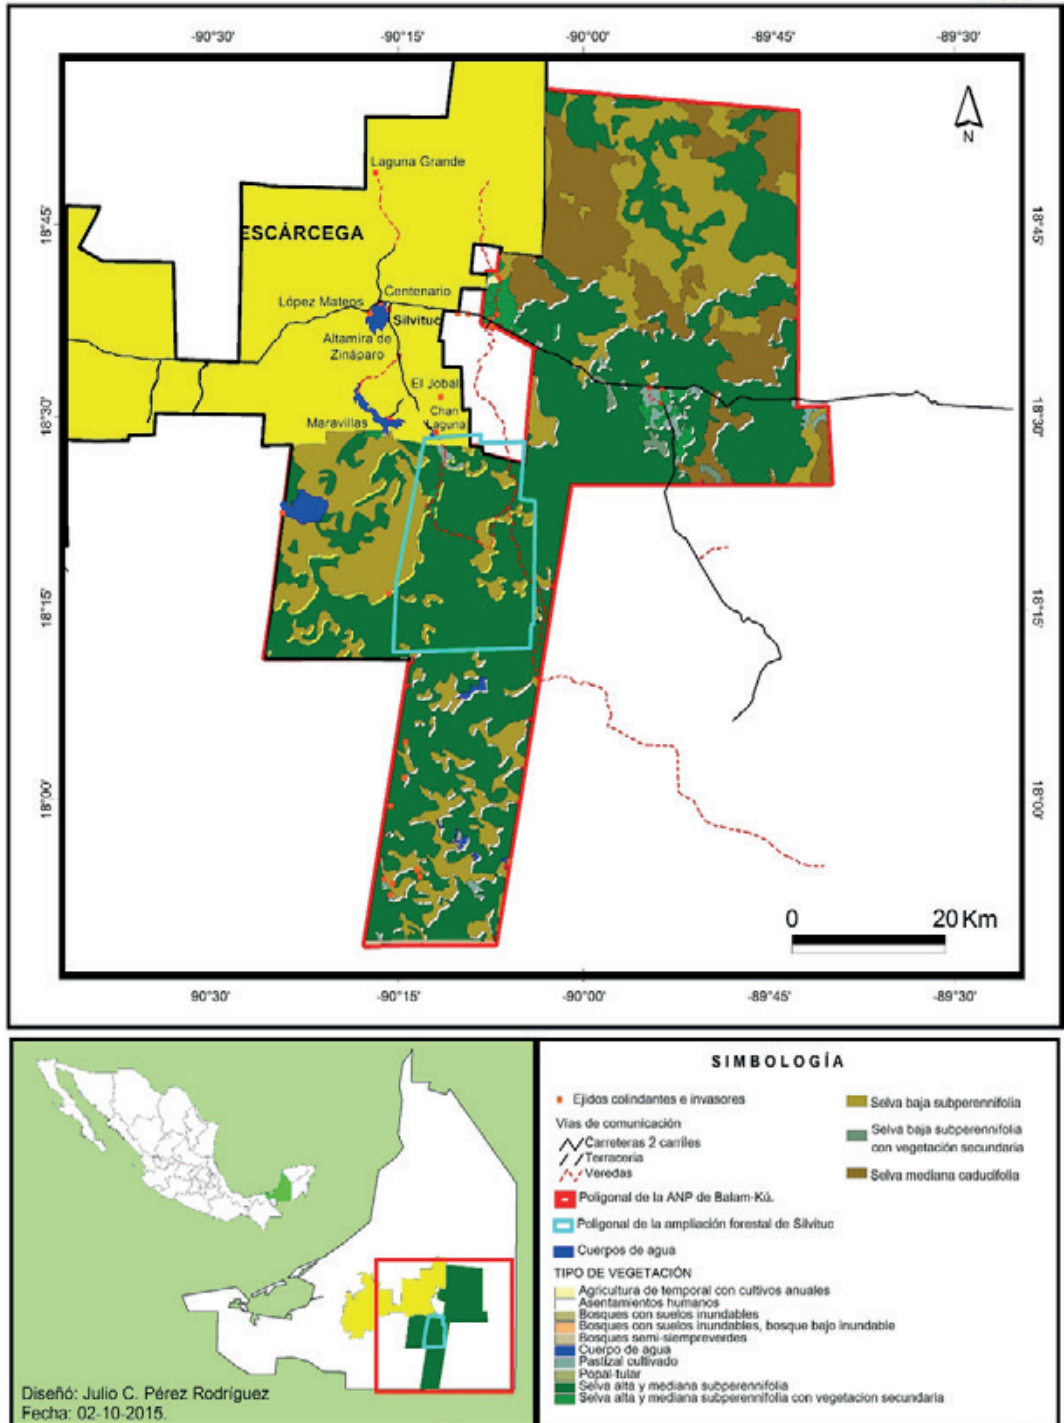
-90°30' -90°15' -90°00' -89°45' -89°30'

N

18°45'
18°30'
18°15'
18°00'

18°45'
18°30'
18°15'
18°00'

Laguna Grande

ESCÁRCEGA

Centenario
López Mateos
Silvituc
Altamira de Zináparo
El Jobal
Maravillas
Chan Laguna

0 20 Km

90°30' -90°15' -90°00' -89°45' -89°30'

Diseñó: Julio C. Pérez Rodríguez
Fecha: 02-10-2015.

SIMBOLOGÍA

Ejidos colindantes e invasores
Vías de comunicación
Carreteras 2 carriles
Terracería
Veredas
Poligonal de la ANP de Balam-Kú.
Poligonal de la ampliación forestal de Silvituc
Cuerpos de agua
TIPO DE VEGETACIÓN
Agricultura de temporal con cultivos anuales
Asentamientos humanos
Bosques con suelos inundables
Bosques con suelos inundables, bosque bajo inundable
Bosques semi-siempreverdes
Cuerpo de agua
Pastizal cultivado
Popal-tular
Selva alta y mediana subperennifolia
Selva alta y mediana subperennifolia con vegetacion secundaria

Selva baja subperennifolia
Selva baja subperennifolia con vegetación secundaria
Selva mediana caducifolia